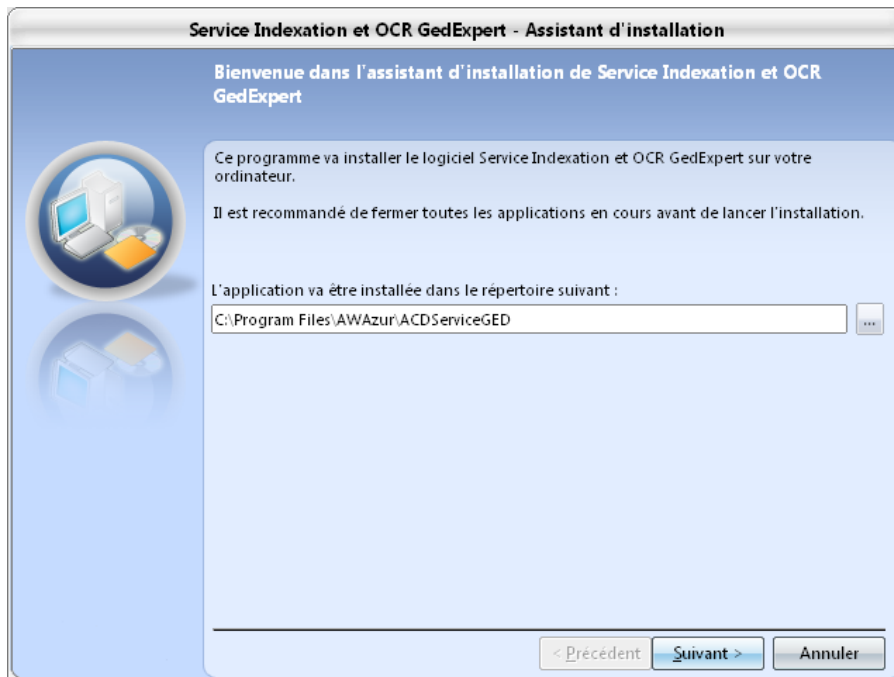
Service Indexation et OCR GedExpert - Assistant d'installation

Bienvenue dans l'assistant d'installation de Service Indexation et OCR GedExpert

Ce programme va installer le logiciel Service Indexation et OCR GedExpert sur votre ordinateur.

Il est recommandé de fermer toutes les applications en cours avant de lancer l'installation.

L'application va être installée dans le répertoire suivant :

C:\Program Files\AWAzur\ACDServiceGED

...

< Précédent

Suivant >

Annuler